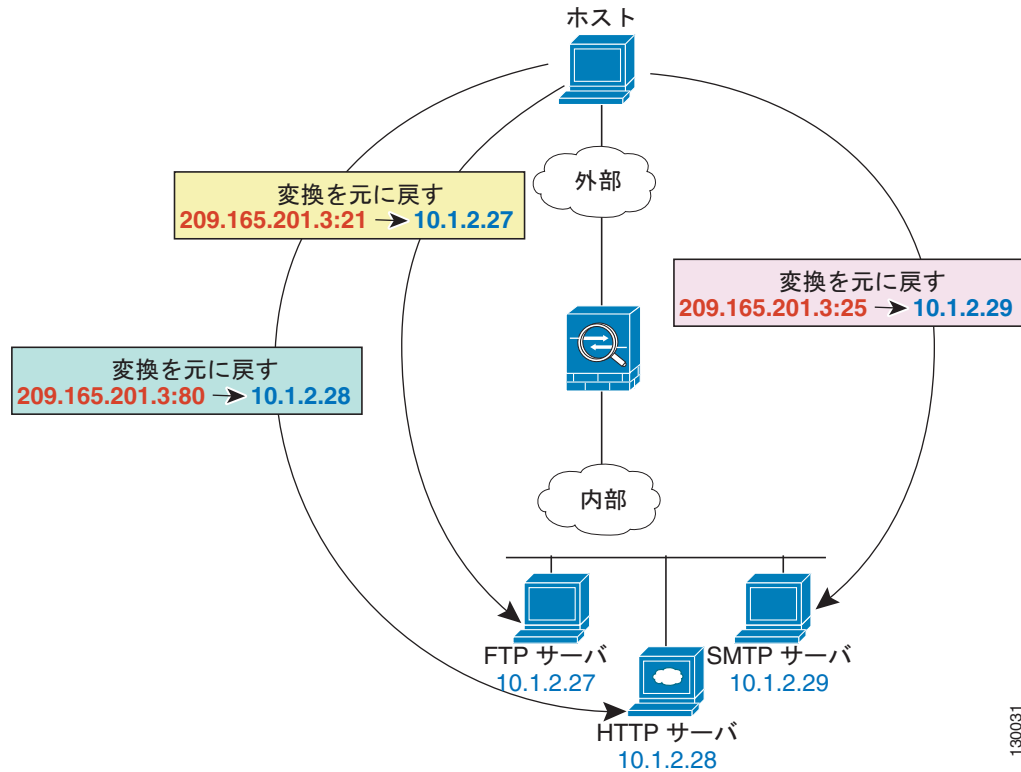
ホスト

外部

変換を元に戻す
209.165.201.3:21 → 10.1.2.27

変換を元に戻す
209.165.201.3:25 → 10.1.2.29

変換を元に戻す
209.165.201.3:80 → 10.1.2.28

内部

FTP サーバ
10.1.2.27

SMTP サーバ
10.1.2.29

HTTP サーバ
10.1.2.28

130031